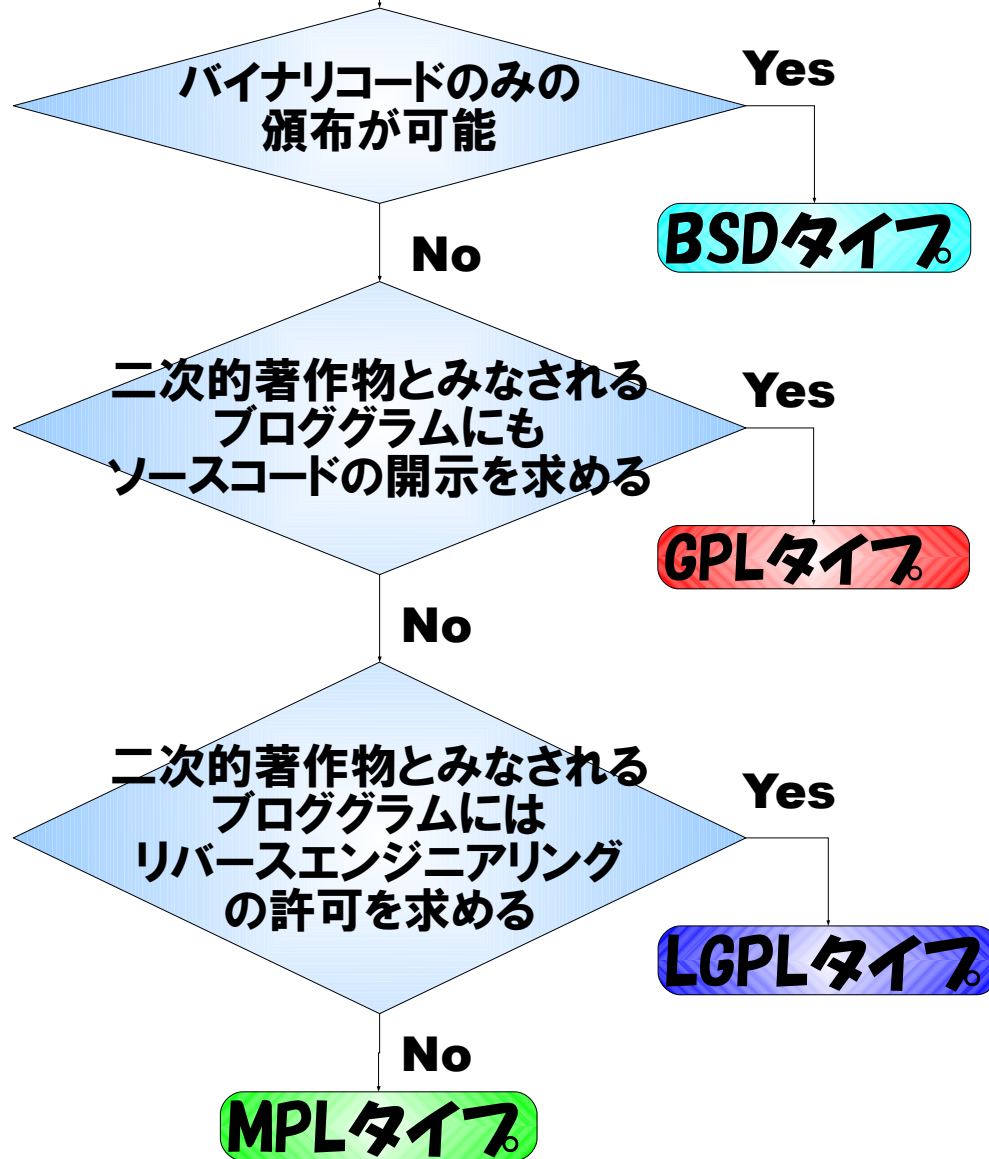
バイナリコードのみの頒布が可能

Yes

BSDタイプ

No

二次的著作物とみなされるプログラムにもソースコードの開示を求める

Yes

GPLタイプ

No

二次的著作物とみなされるプログラムにはリバースエンジニアリングの許可を求める

Yes

LGPLタイプ

No

MPLタイプ